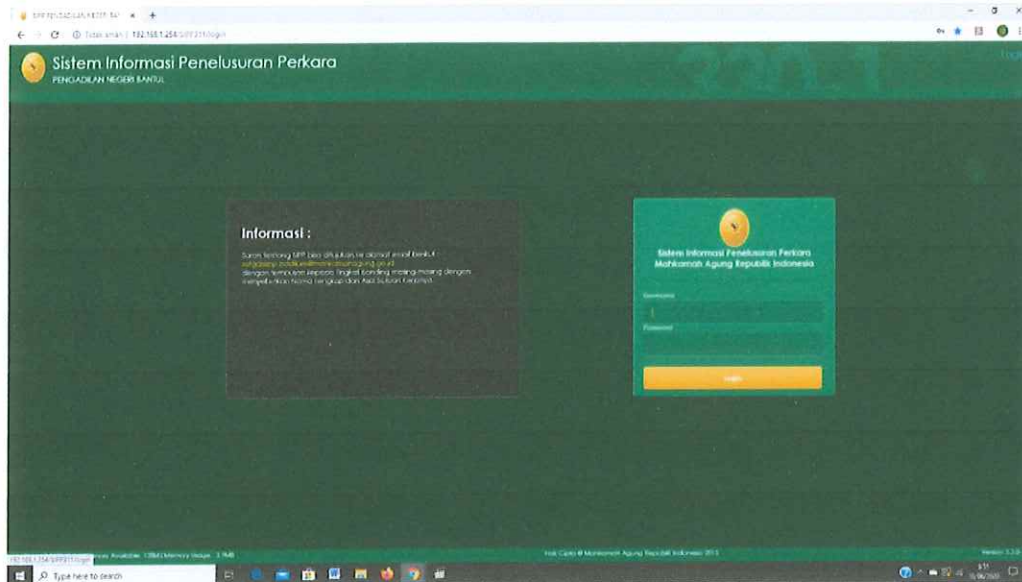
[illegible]

Tidak aman | 192.168.1.254/SIPP311/login

Sistem Informasi Penelusuran Perkara
PENGADILAN NEGERI BANTUL

Login

Informasi :

Saran tentang SIPP bisa ditujukan ke alamat email berikut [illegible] dengan tembusan kepada tingkat banding masing-masing dengan menyertakan nama lengkap dan asal satuan kerja.

Sistem Informasi Penelusuran Perkara
Mahkamah Agung Republik Indonesia

Username

Password

Login

192.168.1.254/SIPP311/login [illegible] Available: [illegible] Memory Usage: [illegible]

Hak Cipta © Mahkamah Agung Republik Indonesia 2015

Version 3.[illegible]

Type here to search